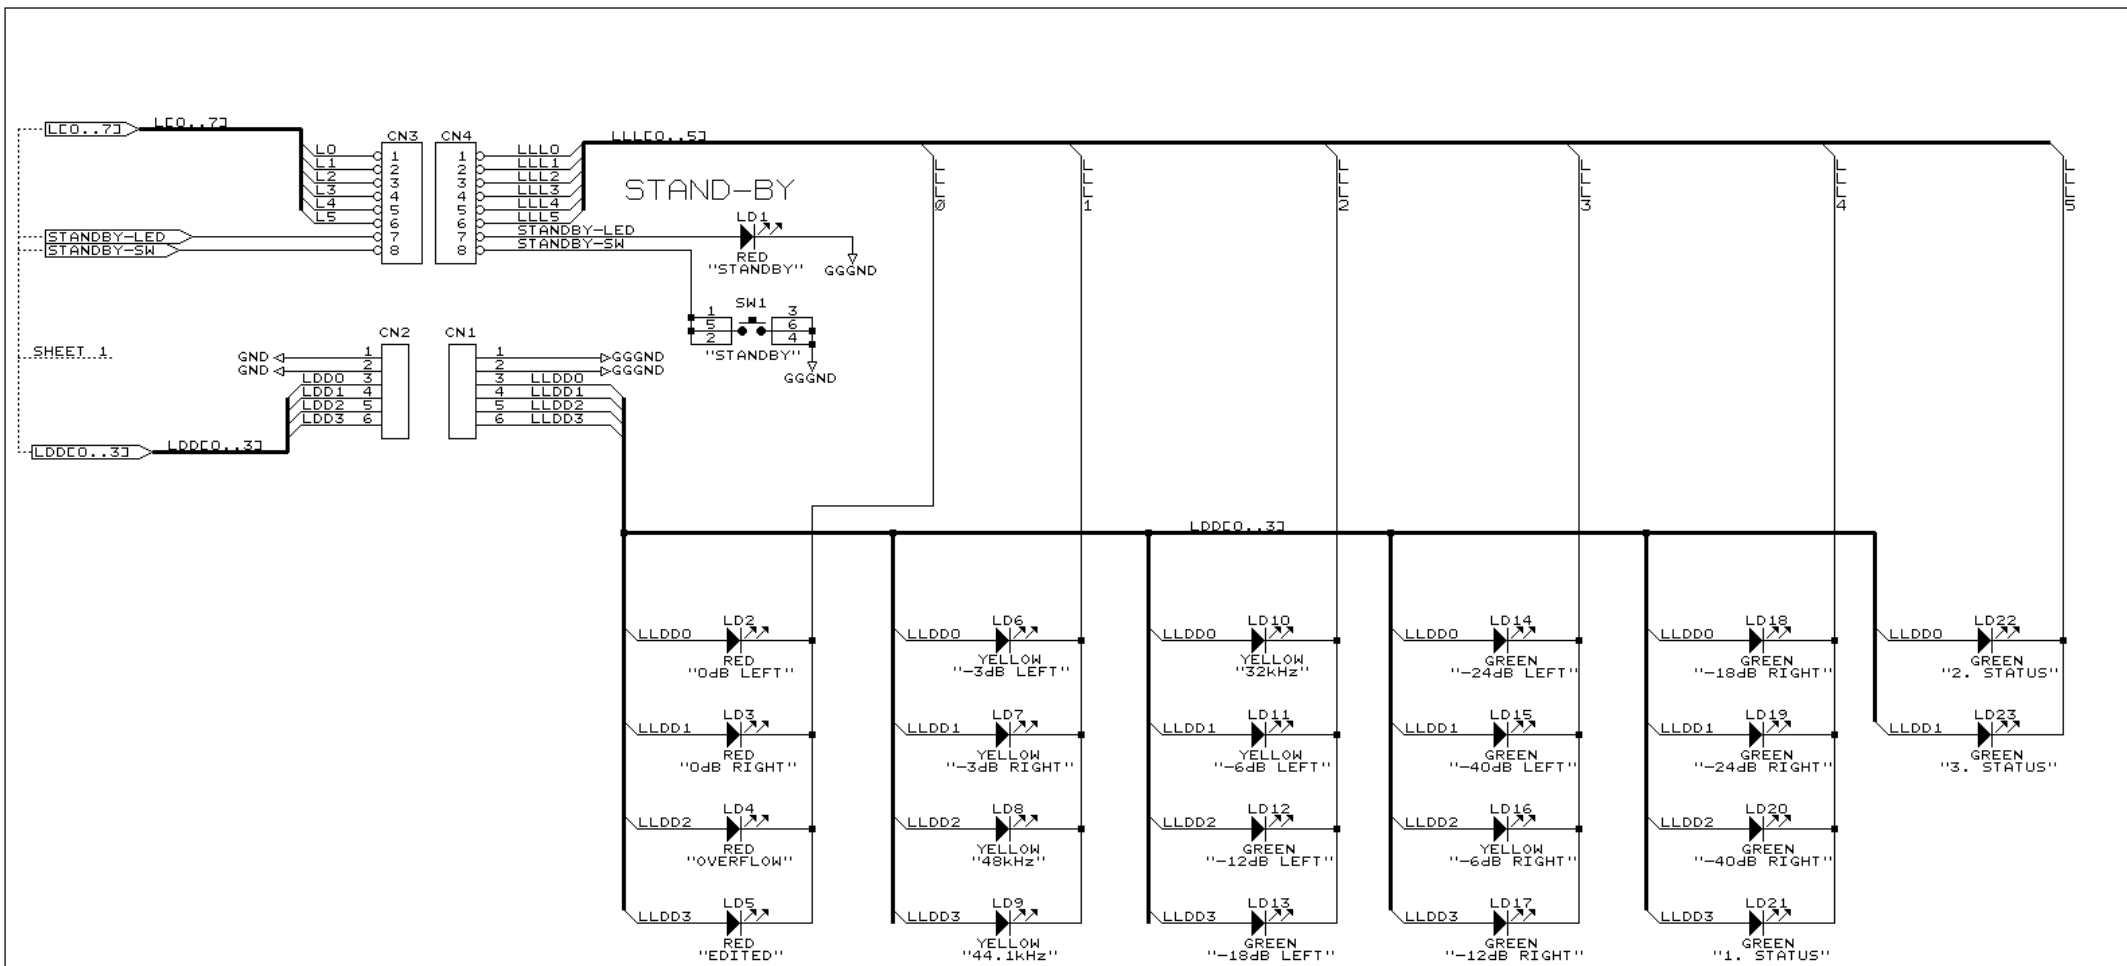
L[0..7]
L[0..7]
CN3
CN4
L0
L1
L2
L3
L4
L5
1
2
3
4
5
6
7
8
1
2
3
4
5
6
7
8
LLL0
LLL1
LLL2
LLL3
LLL4
LLL5
LLL[0..5]
STAND-BY
LLL0
LLL1
LLL2
LLL3
LLL4
LLL5
STANDBY-LED
STANDBY-SW
STANDBY-LED
STANDBY-SW
LD1
RED
"STANDBY"
GGGND
SW1
1
5
2
3
6
4
"STANDBY"
GGGND
SHEET 1
CN2
CN1
GND
GND
1
2
3
4
5
6
LDD0
LDD1
LDD2
LDD3
1
2
3
4
5
6
GGGND
GGGND
LLDD0
LLDD1
LLDD2
LLDD3
LDD[0..3]
LDD[0..3]
LDD[0..3]
LLDD0
LD2
RED
"0dB LEFT"
LLDD1
LD3
RED
"0dB RIGHT"
LLDD2
LD4
RED
"OVERFLOW"
LLDD3
LD5
RED
"EDITED"
LLDD0
LD6
YELLOW
"-3dB LEFT"
LLDD1
LD7
YELLOW
"-3dB RIGHT"
LLDD2
LD8
YELLOW
"48kHz"
LLDD3
LD9
YELLOW
"44.1kHz"
LLDD0
LD10
YELLOW
"32kHz"
LLDD1
LD11
YELLOW
"-6dB LEFT"
LLDD2
LD12
GREEN
"-12dB LEFT"
LLDD3
LD13
GREEN
"-18dB LEFT"
LLDD0
LD14
GREEN
"-24dB LEFT"
LLDD1
LD15
GREEN
"-40dB LEFT"
LLDD2
LD16
YELLOW
"-6dB RIGHT"
LLDD3
LD17
GREEN
"-12dB RIGHT"
LLDD0
LD18
GREEN
"-18dB RIGHT"
LLDD1
LD19
GREEN
"-24dB RIGHT"
LLDD2
LD20
GREEN
"-40dB RIGHT"
LLDD3
LD21
GREEN
"1. STATUS"
LLDD0
LD22
GREEN
"2. STATUS"
LLDD1
LD23
GREEN
"3. STATUS"